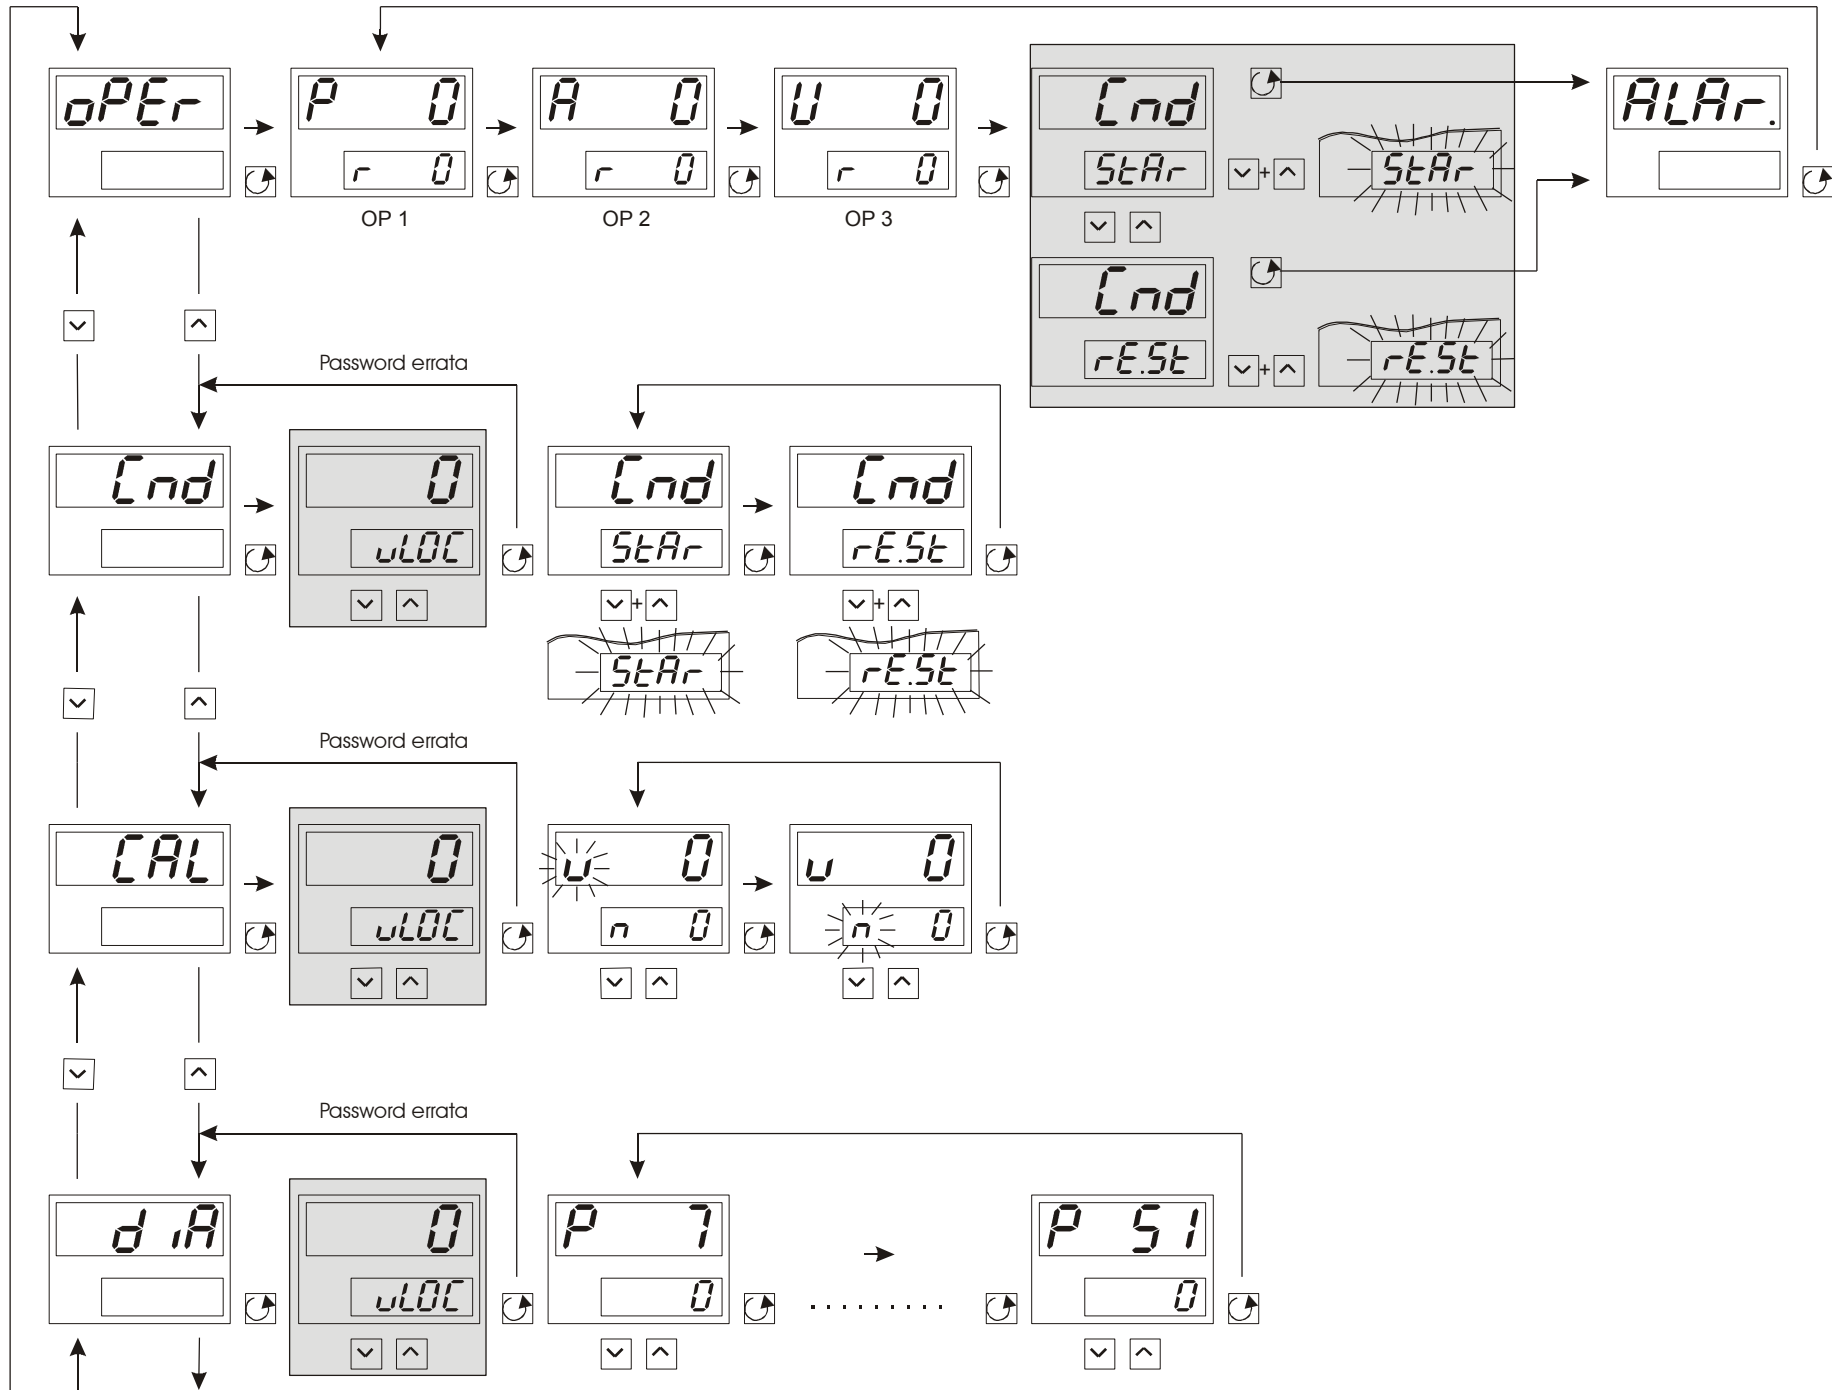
oPEr

P 0
r 0
OP 1

A 0
r 0
OP 2

U 0
r 0
OP 3

Cnd
StAr
+
StAr

Cnd
rE.St
+
rE.St

ALAr.

Password errata

Cnd

0
uLOC

Cnd
StAr
+
StAr

Cnd
rE.St
+
rE.St

Password errata

CAL

0
uLOC

U 0
n 0

u 0
n 0

Password errata

diA

0
uLOC

P 7
0

.........

P 51
0